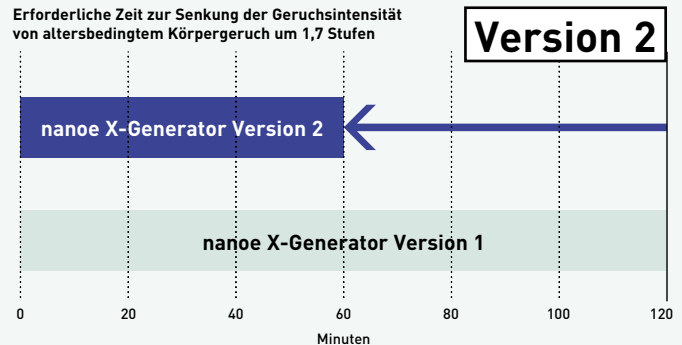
Erforderliche Zeit zur Senkung der Geruchsintensität von altersbedingtem Körpergeruch um 1,7 Stufen

Version 2

nanoe X-Generator Version 2

nanoe X-Generator Version 1

0 20 40 60 80 100 120

Minuten